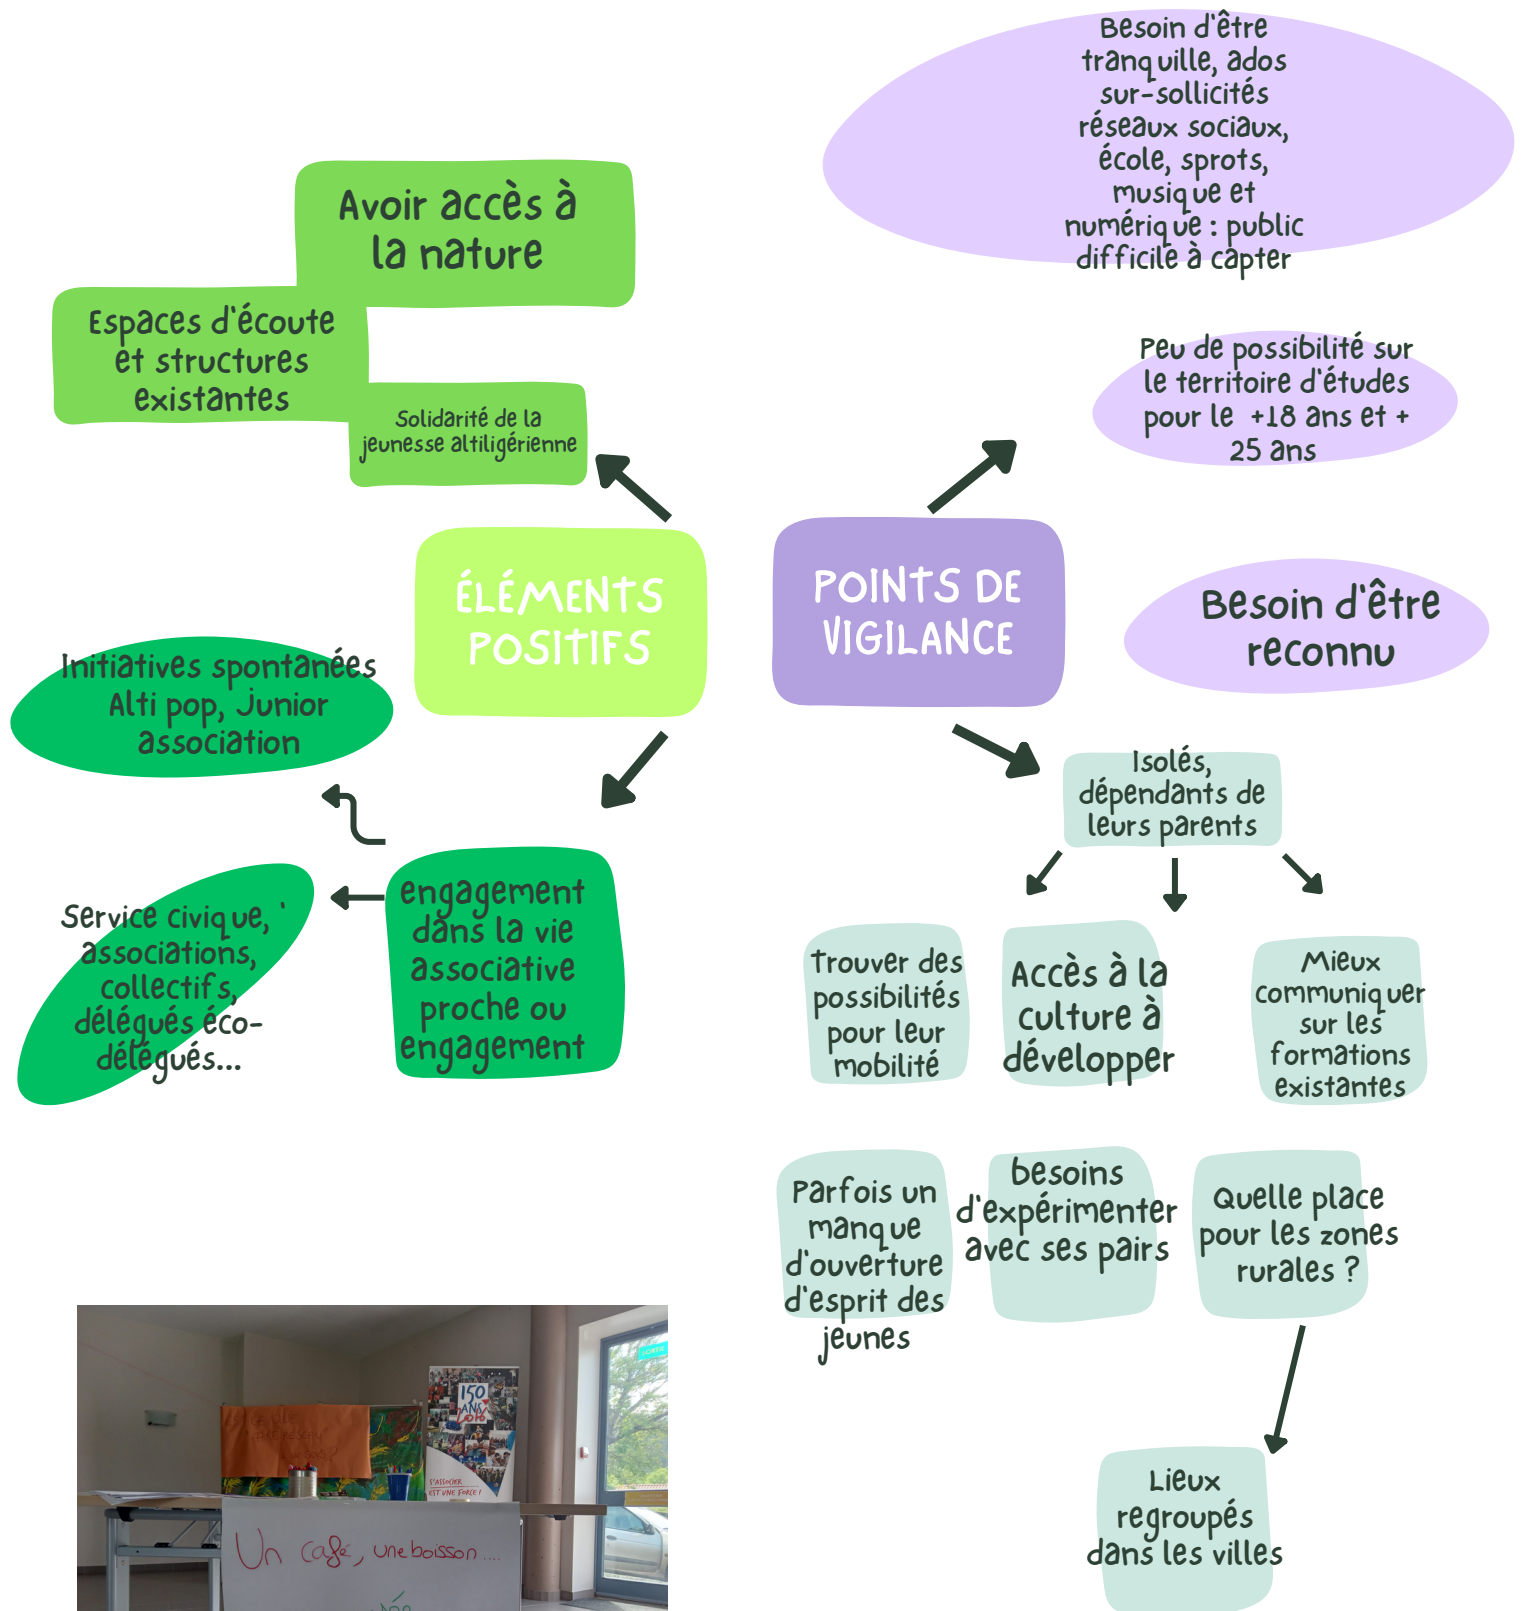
Besoin d'être tranquille, ados sur-sollicités réseaux sociaux, école, sprots, musique et numérique : public difficile à capter

Avoir accès à la nature

Espaces d'écoute et structures existantes

Solidarité de la jeunesse altiligérienne

Peu de possibilité sur le territoire d'études pour le +18 ans et + 25 ans

ÉLÉMENTS POSITIFS

POINTS DE VIGILANCE

Besoin d'être reconnu

Initiatives spontanées Alti pop, Junior association

Isolés, dépendants de leurs parents

Service civique, associations, collectifs, délégués éco-délégués...

engagement dans la vie associative proche ou engagement

Trouver des possibilités pour leur mobilité

Accès à la culture à développer

Mieux communiquer sur les formations existantes

Parfois un manque d'ouverture d'esprit des jeunes

besoins d'expérimenter avec ses pairs

Quelle place pour les zones rurales ?

Lieux regroupés dans les villes

150 ANS

Un café, une boisson...